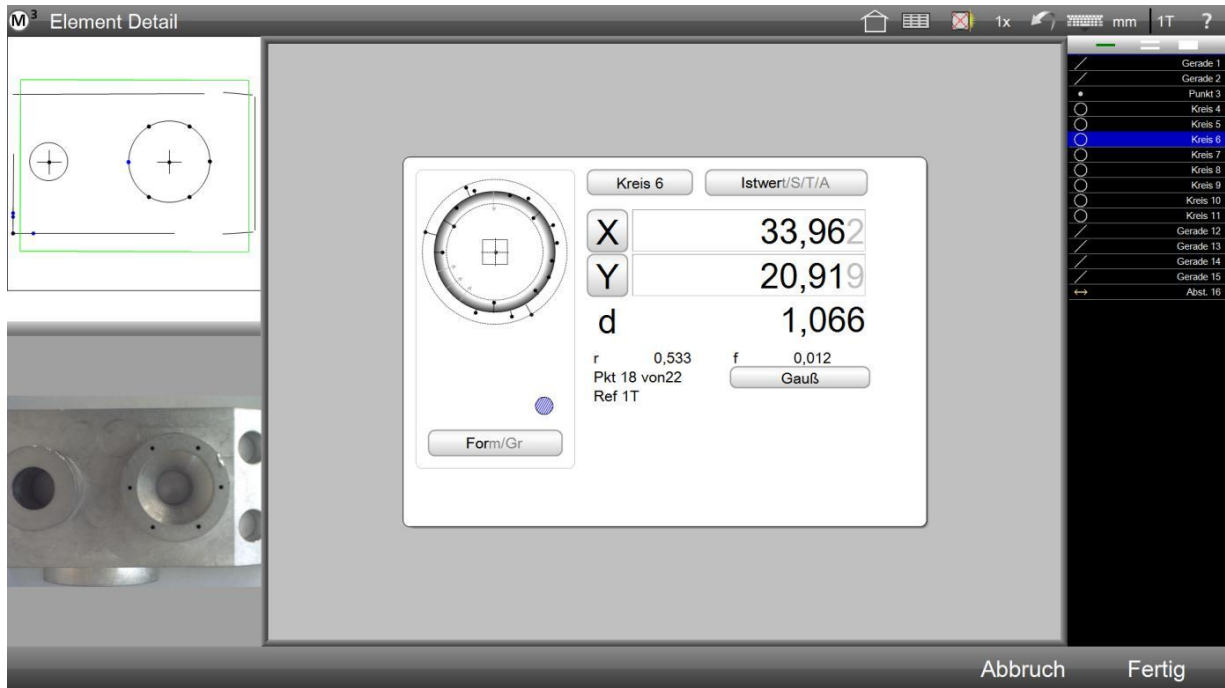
M³ Element Detail

1x mm 1T ?

Gerade 1
Gerade 2
Punkt 3
Kreis 4
Kreis 5
Kreis 6
Kreis 7
Kreis 8
Kreis 9
Kreis 10
Kreis 11
Gerade 12
Gerade 13
Gerade 14
Gerade 15
Abst. 16

Kreis 6
Istwert/S/T/A

X 33,962
Y 20,919
d 1,066

r 0,533
f 0,012
Pkt 18 von22
Gauß
Ref 1T

Form/Gr

Abbruch
Fertig